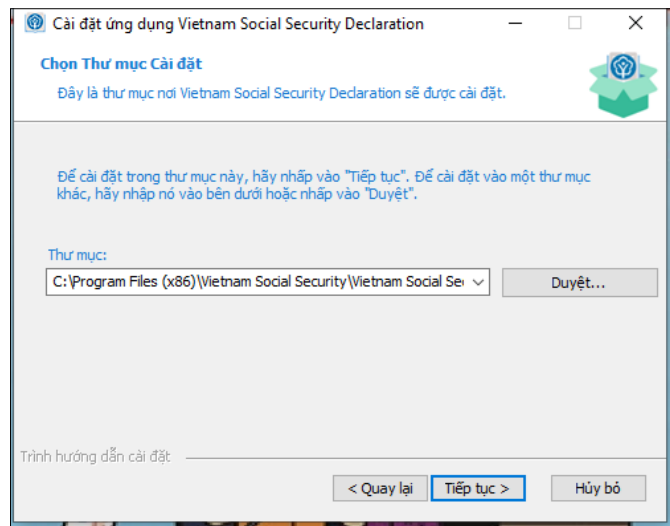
Cài đặt ứng dụng Vietnam Social Security Declaration

Chọn Thư mục Cài đặt

Đây là thư mục nơi Vietnam Social Security Declaration sẽ được cài đặt.

Để cài đặt trong thư mục này, hãy nhấp vào "Tiếp tục". Để cài đặt vào một thư mục khác, hãy nhập nó vào bên dưới hoặc nhấp vào "Duyệt".

Thư mục:

C:\Program Files (x86)\Vietnam Social Security\Vietnam Social Se

Duyệt...

Trình hướng dẫn cài đặt

< Quay lại

Tiếp tục >

Hủy bỏ